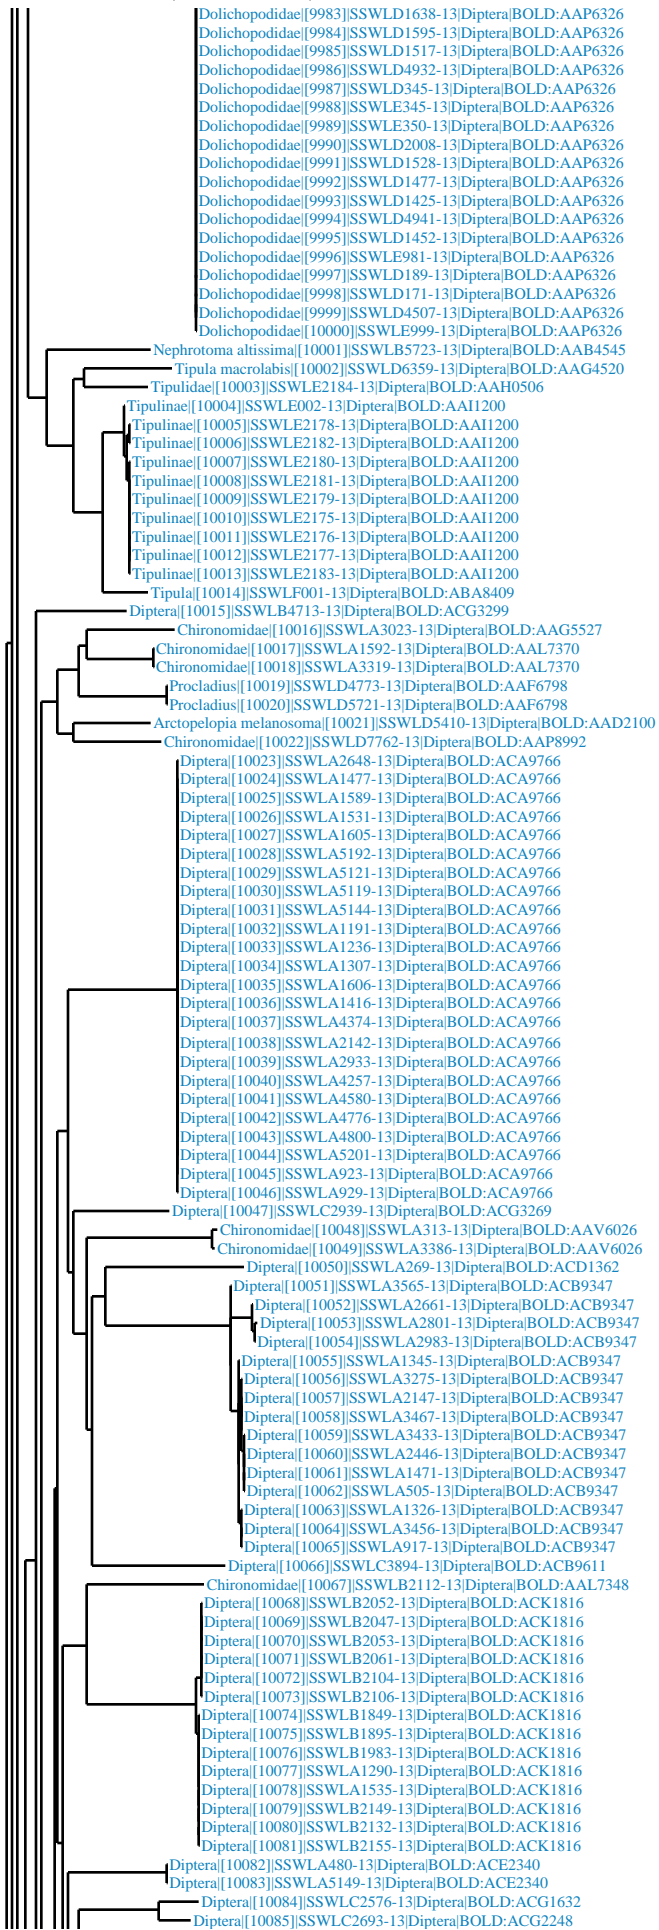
Dolichopodidae|[9983]|SSWLD1638-13|Diptera|BOLD:AAP6326
Dolichopodidae|[9984]|SSWLD1595-13|Diptera|BOLD:AAP6326
Dolichopodidae|[9985]|SSWLD1517-13|Diptera|BOLD:AAP6326
Dolichopodidae|[9986]|SSWLD4932-13|Diptera|BOLD:AAP6326
Dolichopodidae|[9987]|SSWLD345-13|Diptera|BOLD:AAP6326
Dolichopodidae|[9988]|SSWLE345-13|Diptera|BOLD:AAP6326
Dolichopodidae|[9989]|SSWLE350-13|Diptera|BOLD:AAP6326
Dolichopodidae|[9990]|SSWLD2008-13|Diptera|BOLD:AAP6326
Dolichopodidae|[9991]|SSWLD1528-13|Diptera|BOLD:AAP6326
Dolichopodidae|[9992]|SSWLD1477-13|Diptera|BOLD:AAP6326
Dolichopodidae|[9993]|SSWLD1425-13|Diptera|BOLD:AAP6326
Dolichopodidae|[9994]|SSWLD4941-13|Diptera|BOLD:AAP6326
Dolichopodidae|[9995]|SSWLD1452-13|Diptera|BOLD:AAP6326
Dolichopodidae|[9996]|SSWLE981-13|Diptera|BOLD:AAP6326
Dolichopodidae|[9997]|SSWLD189-13|Diptera|BOLD:AAP6326
Dolichopodidae|[9998]|SSWLD171-13|Diptera|BOLD:AAP6326
Dolichopodidae|[9999]|SSWLD4507-13|Diptera|BOLD:AAP6326
Dolichopodidae|[10000]|SSWLE999-13|Diptera|BOLD:AAP6326
Nephrotoma altissima|[10001]|SSWLB5723-13|Diptera|BOLD:AAB4545
Tipula macrolabis|[10002]|SSWLD6359-13|Diptera|BOLD:AAG4520
Tipulidae|[10003]|SSWLE2184-13|Diptera|BOLD:AAH0506
Tipulinae|[10004]|SSWLE002-13|Diptera|BOLD:AAI1200
Tipulinae|[10005]|SSWLE2178-13|Diptera|BOLD:AAI1200
Tipulinae|[10006]|SSWLE2182-13|Diptera|BOLD:AAI1200
Tipulinae|[10007]|SSWLE2180-13|Diptera|BOLD:AAI1200
Tipulinae|[10008]|SSWLE2181-13|Diptera|BOLD:AAI1200
Tipulinae|[10009]|SSWLE2179-13|Diptera|BOLD:AAI1200
Tipulinae|[10010]|SSWLE2175-13|Diptera|BOLD:AAI1200
Tipulinae|[10011]|SSWLE2176-13|Diptera|BOLD:AAI1200
Tipulinae|[10012]|SSWLE2177-13|Diptera|BOLD:AAI1200
Tipulinae|[10013]|SSWLE2183-13|Diptera|BOLD:AAI1200
Tipula|[10014]|SSWLF001-13|Diptera|BOLD:ABA8409
Diptera|[10015]|SSWLB4713-13|Diptera|BOLD:ACG3299
Chironomidae|[10016]|SSWLA3023-13|Diptera|BOLD:AAG5527
Chironomidae|[10017]|SSWLA1592-13|Diptera|BOLD:AAL7370
Chironomidae|[10018]|SSWLA3319-13|Diptera|BOLD:AAL7370
Procladius|[10019]|SSWLD4773-13|Diptera|BOLD:AAF6798
Procladius|[10020]|SSWLD5721-13|Diptera|BOLD:AAF6798
Arctopelopia melanosoma|[10021]|SSWLD5410-13|Diptera|BOLD:AAD2100
Chironomidae|[10022]|SSWLD7762-13|Diptera|BOLD:AAP8992
Diptera|[10023]|SSWLA2648-13|Diptera|BOLD:ACA9766
Diptera|[10024]|SSWLA1477-13|Diptera|BOLD:ACA9766
Diptera|[10025]|SSWLA1589-13|Diptera|BOLD:ACA9766
Diptera|[10026]|SSWLA1531-13|Diptera|BOLD:ACA9766
Diptera|[10027]|SSWLA1605-13|Diptera|BOLD:ACA9766
Diptera|[10028]|SSWLA5192-13|Diptera|BOLD:ACA9766
Diptera|[10029]|SSWLA5121-13|Diptera|BOLD:ACA9766
Diptera|[10030]|SSWLA5119-13|Diptera|BOLD:ACA9766
Diptera|[10031]|SSWLA5144-13|Diptera|BOLD:ACA9766
Diptera|[10032]|SSWLA1191-13|Diptera|BOLD:ACA9766
Diptera|[10033]|SSWLA1236-13|Diptera|BOLD:ACA9766
Diptera|[10034]|SSWLA1307-13|Diptera|BOLD:ACA9766
Diptera|[10035]|SSWLA1606-13|Diptera|BOLD:ACA9766
Diptera|[10036]|SSWLA1416-13|Diptera|BOLD:ACA9766
Diptera|[10037]|SSWLA4374-13|Diptera|BOLD:ACA9766
Diptera|[10038]|SSWLA2142-13|Diptera|BOLD:ACA9766
Diptera|[10039]|SSWLA2933-13|Diptera|BOLD:ACA9766
Diptera|[10040]|SSWLA4257-13|Diptera|BOLD:ACA9766
Diptera|[10041]|SSWLA4580-13|Diptera|BOLD:ACA9766
Diptera|[10042]|SSWLA4776-13|Diptera|BOLD:ACA9766
Diptera|[10043]|SSWLA4800-13|Diptera|BOLD:ACA9766
Diptera|[10044]|SSWLA5201-13|Diptera|BOLD:ACA9766
Diptera|[10045]|SSWLA923-13|Diptera|BOLD:ACA9766
Diptera|[10046]|SSWLA929-13|Diptera|BOLD:ACA9766
Diptera|[10047]|SSWLC2939-13|Diptera|BOLD:ACG3269
Chironomidae|[10048]|SSWLA313-13|Diptera|BOLD:AAV6026
Chironomidae|[10049]|SSWLA3386-13|Diptera|BOLD:AAV6026
Diptera|[10050]|SSWLA269-13|Diptera|BOLD:ACD1362
Diptera|[10051]|SSWLA3565-13|Diptera|BOLD:ACB9347
Diptera|[10052]|SSWLA2661-13|Diptera|BOLD:ACB9347
Diptera|[10053]|SSWLA2801-13|Diptera|BOLD:ACB9347
Diptera|[10054]|SSWLA2983-13|Diptera|BOLD:ACB9347
Diptera|[10055]|SSWLA1345-13|Diptera|BOLD:ACB9347
Diptera|[10056]|SSWLA3275-13|Diptera|BOLD:ACB9347
Diptera|[10057]|SSWLA2147-13|Diptera|BOLD:ACB9347
Diptera|[10058]|SSWLA3467-13|Diptera|BOLD:ACB9347
Diptera|[10059]|SSWLA3433-13|Diptera|BOLD:ACB9347
Diptera|[10060]|SSWLA2446-13|Diptera|BOLD:ACB9347
Diptera|[10061]|SSWLA1471-13|Diptera|BOLD:ACB9347
Diptera|[10062]|SSWLA505-13|Diptera|BOLD:ACB9347
Diptera|[10063]|SSWLA1326-13|Diptera|BOLD:ACB9347
Diptera|[10064]|SSWLA3456-13|Diptera|BOLD:ACB9347
Diptera|[10065]|SSWLA917-13|Diptera|BOLD:ACB9347
Diptera|[10066]|SSWLC3894-13|Diptera|BOLD:ACB9611
Chironomidae|[10067]|SSWLB2112-13|Diptera|BOLD:AAL7348
Diptera|[10068]|SSWLB2052-13|Diptera|BOLD:ACK1816
Diptera|[10069]|SSWLB2047-13|Diptera|BOLD:ACK1816
Diptera|[10070]|SSWLB2053-13|Diptera|BOLD:ACK1816
Diptera|[10071]|SSWLB2061-13|Diptera|BOLD:ACK1816
Diptera|[10072]|SSWLB2104-13|Diptera|BOLD:ACK1816
Diptera|[10073]|SSWLB2106-13|Diptera|BOLD:ACK1816
Diptera|[10074]|SSWLB1849-13|Diptera|BOLD:ACK1816
Diptera|[10075]|SSWLB1895-13|Diptera|BOLD:ACK1816
Diptera|[10076]|SSWLB1983-13|Diptera|BOLD:ACK1816
Diptera|[10077]|SSWLA1290-13|Diptera|BOLD:ACK1816
Diptera|[10078]|SSWLA1535-13|Diptera|BOLD:ACK1816
Diptera|[10079]|SSWLB2149-13|Diptera|BOLD:ACK1816
Diptera|[10080]|SSWLB2132-13|Diptera|BOLD:ACK1816
Diptera|[10081]|SSWLB2155-13|Diptera|BOLD:ACK1816
Diptera|[10082]|SSWLA480-13|Diptera|BOLD:ACE2340
Diptera|[10083]|SSWLA5149-13|Diptera|BOLD:ACE2340
Diptera|[10084]|SSWLC2576-13|Diptera|BOLD:ACG1632
Diptera|[10085]|SSWLC2693-13|Diptera|BOLD:ACG2248